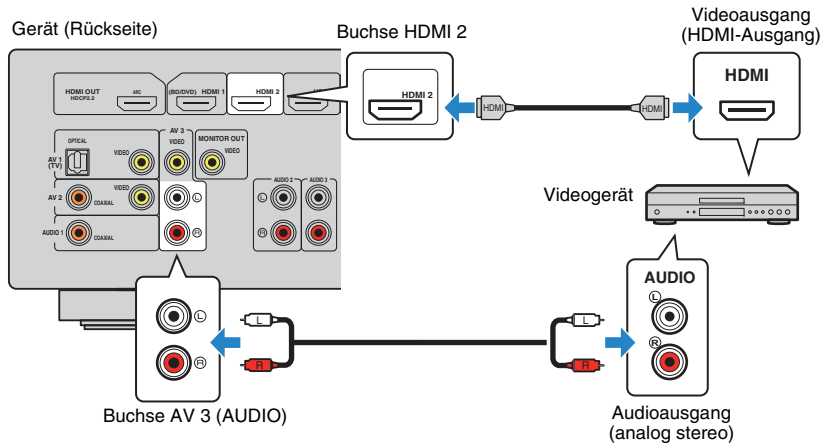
Gerät (Rückseite)

Buchse HDMI 2

Videoausgang (HDMI-Ausgang)

HDMI OUT HDCP2.2

ARC

(BD/DVD) HDMI 1

HDMI 2

HDMI 2

HDMI

HDMI

HDMI

OPTICAL

AV 1 (TV)

VIDEO

AV 3

VIDEO

MONITOR OUT

VIDEO

AV 2

VIDEO

COAXIAL

AUDIO 2

AUDIO 3

AUDIO 1

COAXIAL

Videogerät

AUDIO

L

R

L

R

L

R

L

R

Buchse AV 3 (AUDIO)

Audioausgang (analog stereo)